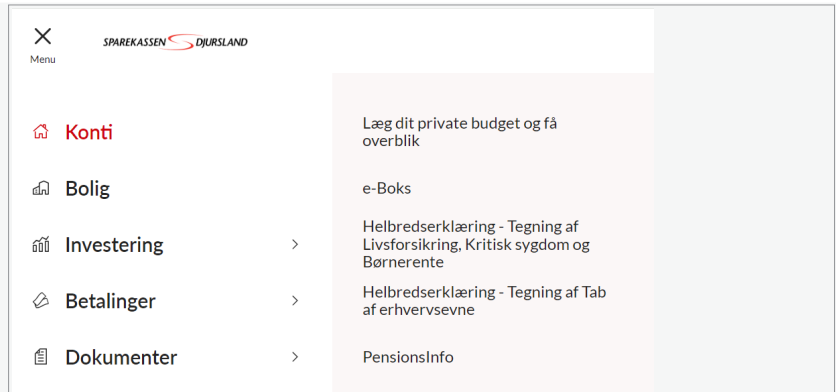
Menu

SPAREKASSEN DJURSLAND

Konti

Bolig

Investering

Betalinger

Dokumenter

Læg dit private budget og få overblik

e-Boks

Helbredserklæring - Tegning af Livsforsikring, Kritisk sygdom og Børnerente

Helbredserklæring - Tegning af Tab af erhvervsevne

PensionsInfo